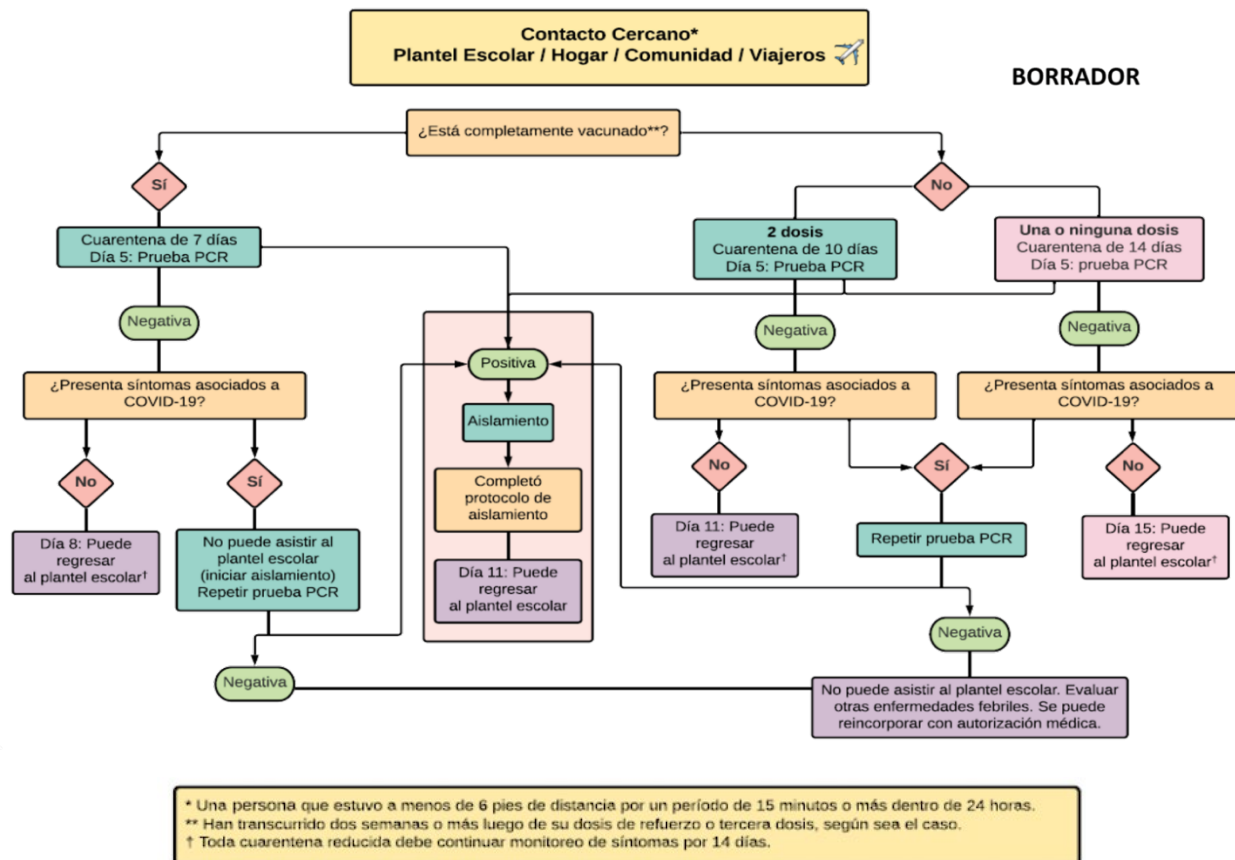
Contacto Cercano*
Plantel Escolar / Hogar / Comunidad / Viajeros

BORRADOR

¿Está completamente vacunado**?

Sí

No

Cuarentena de 7 días
Día 5: Prueba PCR

2 dosis
Cuarentena de 10 días
Día 5: Prueba PCR

Una o ninguna dosis
Cuarentena de 14 días
Día 5: prueba PCR

Negativa

Positiva

Negativa

Negativa

¿Presenta síntomas asociados a COVID-19?

Aislamiento

¿Presenta síntomas asociados a COVID-19?

¿Presenta síntomas asociados a COVID-19?

No

Sí

Completó protocolo de aislamiento

No

Sí

No

Día 8: Puede regresar al plantel escolar†

No puede asistir al plantel escolar (iniciar aislamiento) Repetir prueba PCR

Día 11: Puede regresar al plantel escolar

Día 11: Puede regresar al plantel escolar†

Repetir prueba PCR

Día 15: Puede regresar al plantel escolar†

Negativa

Negativa

No puede asistir al plantel escolar. Evaluar otras enfermedades febriles. Se puede reincorporar con autorización médica.

* Una persona que estuvo a menos de 6 pies de distancia por un período de 15 minutos o más dentro de 24 horas.
** Han transcurrido dos semanas o más luego de su dosis de refuerzo o tercera dosis, según sea el caso.
† Toda cuarentena reducida debe continuar monitoreo de síntomas por 14 días.